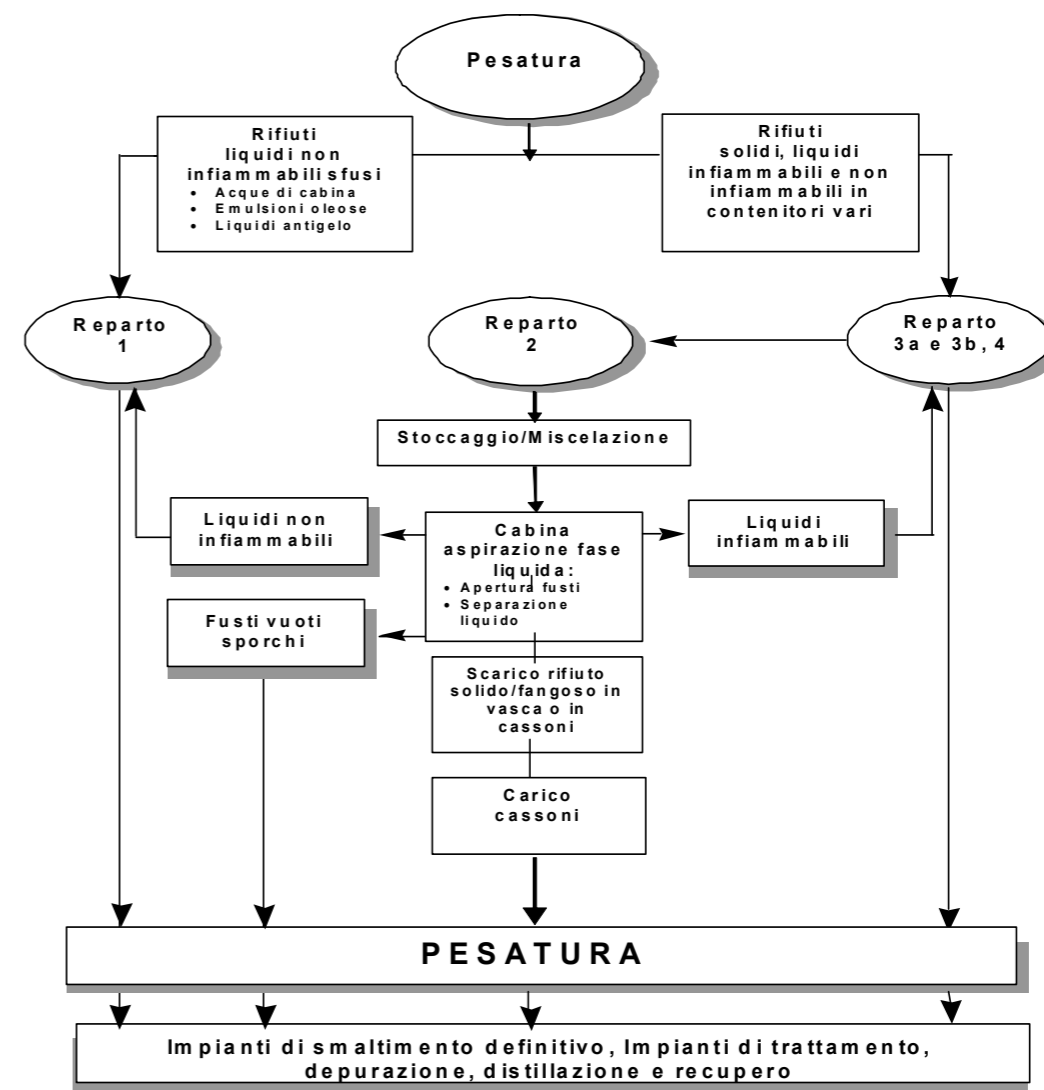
Pesatura

Rifiuti liquidi non infiammabili sfusi
• Acque di cabina
• Emulsioni oleose
• Liquidi antigelo

Rifiuti solidi, liquidi infiammabili e non infiammabili in contenitori vari

Reparto 1

Reparto 2

Reparto 3a e 3b, 4

Stoccaggio/Miscelazione

Liquidi non infiammabili

Cabina aspirazione fase liquida:
• Apertura fusti
• Separazione liquido

Liquidi infiammabili

Fusti vuoti sporchi

Scarico rifiuto solido/fangoso in vasca o in cassoni

Carico cassoni

PESATURA

Impianti di smaltimento definitivo, Impianti di trattamento, depurazione, distillazione e recupero